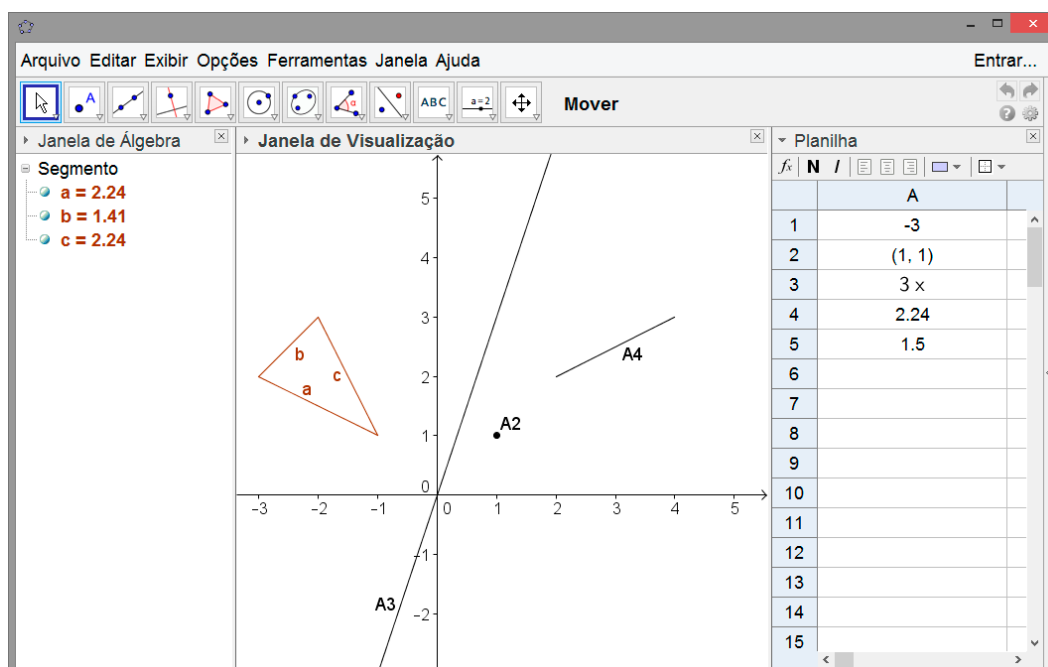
Arquivo Editar Exibir Opções Ferramentas Janela Ajuda
Entrar...

ABC
a = 2
Mover

Janela de Álgebra
Segmento
a = 2.24
b = 1.41
c = 2.24

Janela de Visualização

b
a
c
A2
A3
A4
5
4
3
2
1
0
−1
−2
−3
−2
−1
0
1
2
3
4
5

Planilha
$f_x$ N I

| | A |
|---|---|
| 1 | -3 |
| 2 | (1, 1) |
| 3 | 3 x |
| 4 | 2.24 |
| 5 | 1.5 |
| 6 | |
| 7 | |
| 8 | |
| 9 | |
| 10 | |
| 11 | |
| 12 | |
| 13 | |
| 14 | |
| 15 | |